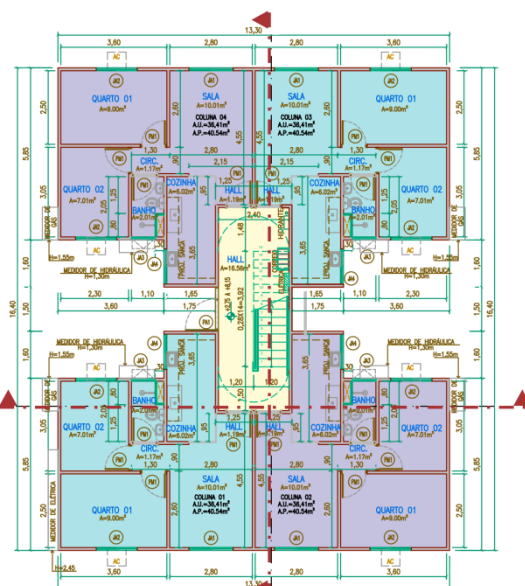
13,30

3,60 2,80 2,80 3,60

AC AC

QUARTO 01
A=8,00m²

SALA
A=10,01m²

COLUNA 04
A.U.=36,41m²
A.P.=40,54m²

SALA
A=10,01m²

COLUNA 03
A.U.=36,41m²
A.P.=40,54m²

QUARTO 01
A=8,00m²

2,50 5,85 3,05 4,55 4,55 2,50 5,85 3,05

1,30 2,80 1,30
2,15 2,15

CIRC.
A=1,17m²

CIRC.
A=1,17m²

QUARTO 02
A=7,01m²

COZINHA
A=6,02m²

HALL
A=1,19m²

HALL
A=1,19m²

COZINHA
A=6,02m²

QUARTO 02
A=7,01m²

BANHO
A=2,01m²

BANHO
A=2,01m²

2,40

MEDIDOR DE GÁS

TANQUE / BANCA

HALL
A=16,58m²

H=1,55m

MEDIDOR DE HIDRÁULICA
H=1,30m

MEDIDOR DE HIDRÁULICA
H=1,30m

H=1,55m

2,30 1,10 1,85 1,85 1,10 2,30
3,60 1,75 1,75 3,60

16,40 1,60 1,60

25 x 18,18
0,28X14=3,92

MEDIDOR DE HIDRÁULICA
H=1,30m
H=1,55m

MEDIDOR DE HIDRÁULICA
H=1,30m
H=1,55m

AC AC

BANHO
A=2,01m²

BANHO
A=2,01m²

QUARTO 02
A=7,01m²

COZINHA
A=6,02m²

HALL
A=1,19m²

HALL
A=1,19m²

COZINHA
A=6,02m²

QUARTO 02
A=7,01m²

1,20 1,20

CIRC.
A=1,17m²

CIRC.
A=1,17m²

SALA
A=10,01m²

COLUNA 01
A.U.=36,41m²
A.P.=40,54m²

SALA
A=10,01m²

COLUNA 02
A.U.=36,41m²
A.P.=40,54m²

QUARTO 01
A=8,00m²

QUARTO 01
A=8,00m²

MEDIDOR DE ELÉTRICA
H=2,45

3,60 2,80 2,80 3,60

13,30